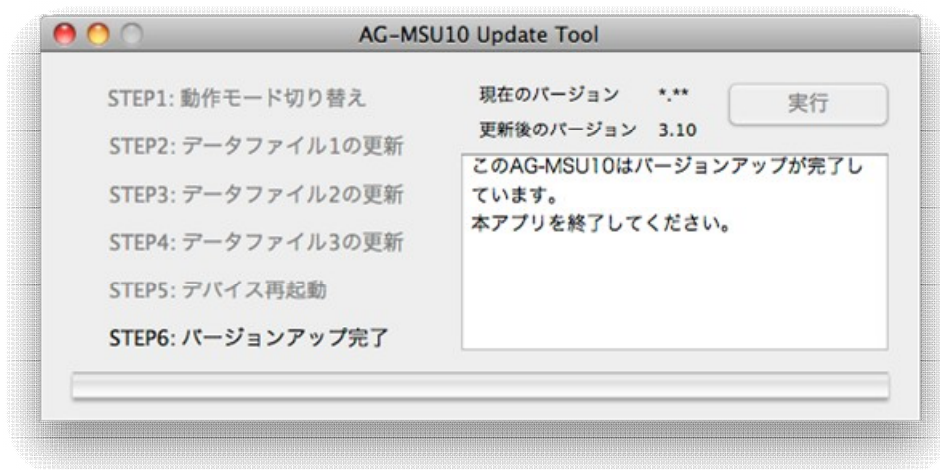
AG-MSU10 Update Tool

STEP1: 動作モード切り替え

STEP2: データファイル1の更新

STEP3: データファイル2の更新

STEP4: データファイル3の更新

STEP5: デバイス再起動

STEP6: バージョンアップ完了

現在のバージョン *.**

更新後のバージョン 3.10

実行

このAG-MSU10はバージョンアップが完了しています。
本アプリを終了してください。